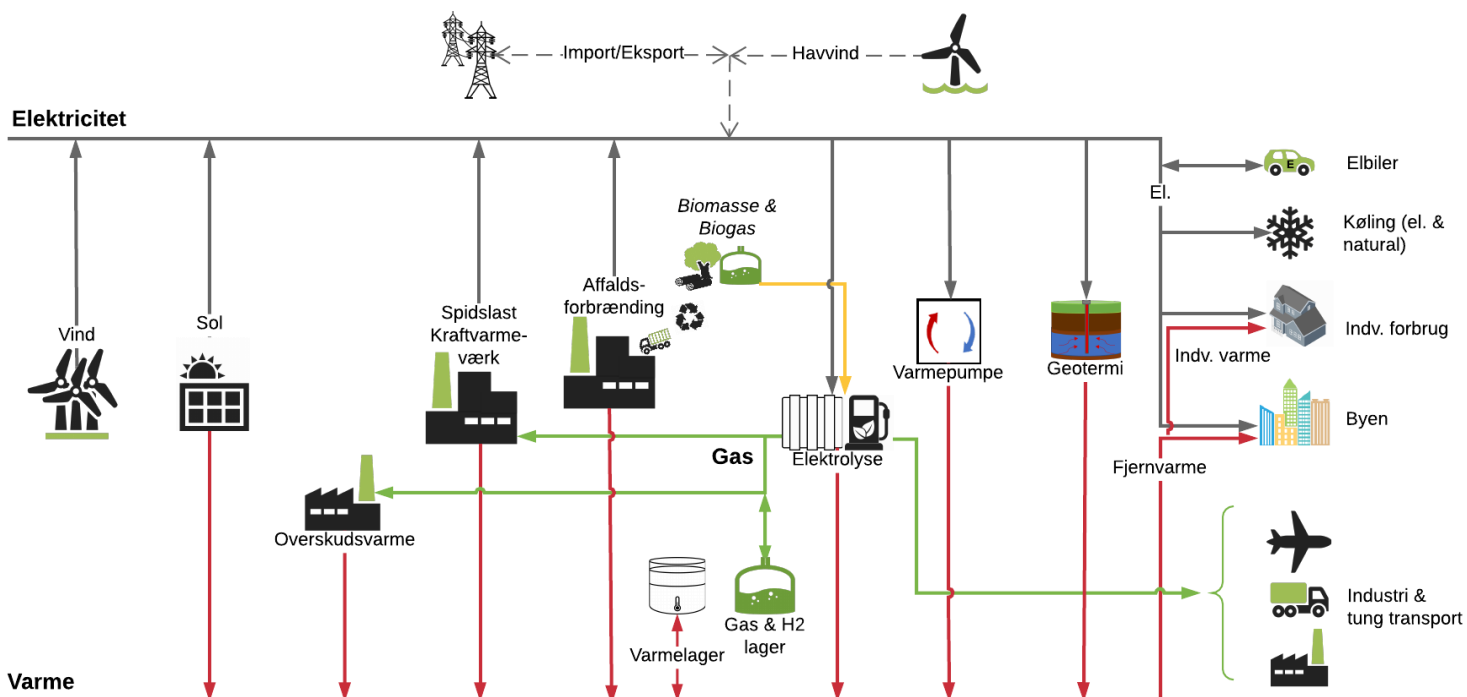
Import/Eksport

Havvind

Elektricitet

Elbiler

El.

Køling (el. & natural)

Biomasse & Biogas

Affaldsforbrænding

Spidslast Kraftvarmeværk

Vind

Sol

Varmepumpe

Geotermi

Indv. forbrug

Indv. varme

Byen

Gas

Elektrolyse

Fjernvarme

Overskudsvarme

Industri & tung transport

Varmelager

Gas & H2 lager

Varme